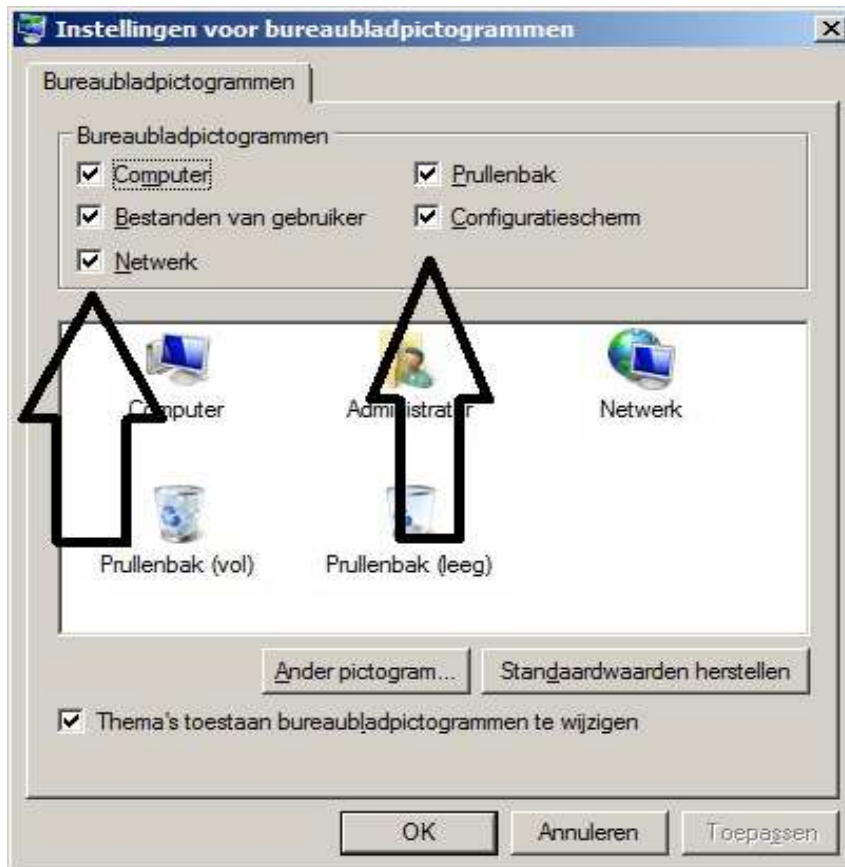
Instellingen voor bureaubladpictogrammen

Bureaubladpictogrammen

Bureaubladpictogrammen

Computer

Prullenbak

Bestanden van gebruiker

Configuratiescherm

Netwerk

Computer

Administrator

Netwerk

Prullenbak (vol)

Prullenbak (leeg)

Ander pictogram...

Standaardwaarden herstellen

Thema's toestaan bureaubladpictogrammen te wijzigen

OK

Annuleren

Toepassen